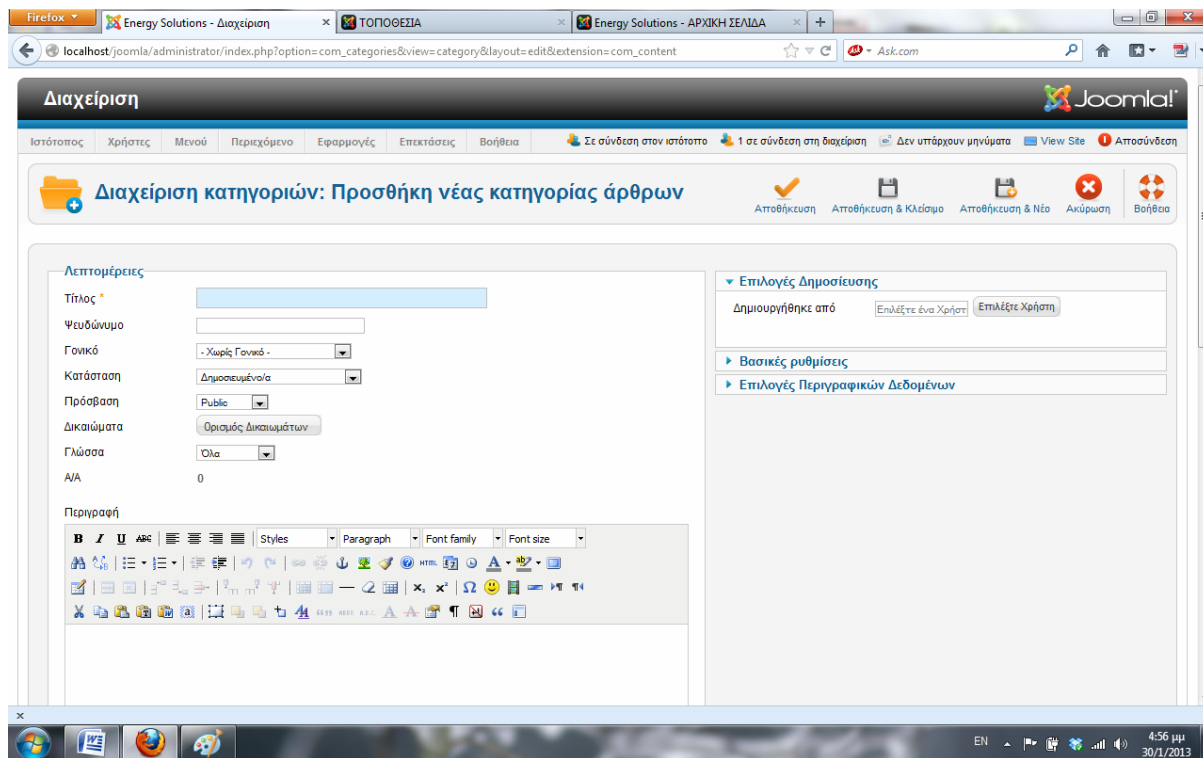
Firefox
Energy Solutions - Διαχείριση
ΤΟΠΟΘΕΣΙΑ
Energy Solutions - ΑΡΧΙΚΗ ΣΕΛΙΔΑ
+

localhost/joomla/administrator/index.php?option=com_categories&view=category&layout=edit&extension=com_content
Ask.com

Διαχείριση
Joomla!

Ιστότοπος | Χρήστες | Μενού | Περιεχόμενο | Εφαρμογές | Επεκτάσεις | Βοήθεια
Σε σύνδεση στον ιστότοπο
1 σε σύνδεση στη διαχείριση
Δεν υπάρχουν μηνύματα
View Site
Αποσύνδεση

Διαχείριση κατηγοριών: Προσθήκη νέας κατηγορίας άρθρων

Αποθήκευση
Αποθήκευση & Κλείσιμο
Αποθήκευση & Νέο
Ακύρωση
Βοήθεια

Λεπτομέρειες
Τίτλος *
Ψευδώνυμο
Γονικό - Χωρίς Γονικό -
Κατάσταση Δημοσιευμένο/α
Πρόσβαση Public
Δικαιώματα Ορισμός Δικαιωμάτων
Γλώσσα Όλα
Α/Α 0
Περιγραφή

Styles
Paragraph
Font family
Font size

Επιλογές Δημοσίευσης
Δημιουργήθηκε από Επιλέξτε ένα Χρήστη Επιλέξτε Χρήστη
Βασικές ρυθμίσεις
Επιλογές Περιγραφικών Δεδομένων

EN
4:56 μμ
30/1/2013